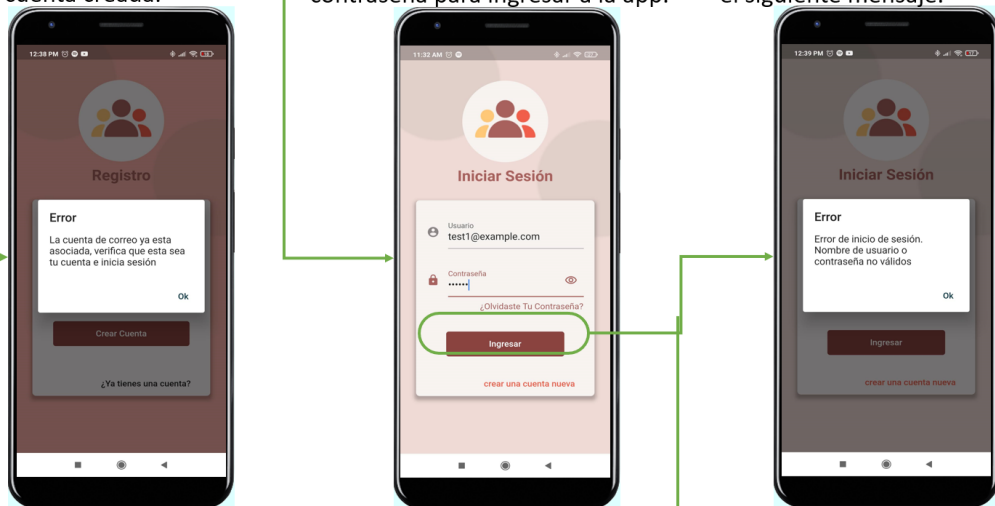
cuenta creada.

contraseña para ingresar a la app.

el siguiente mensaje.

12:38 PM

Registro

Error

La cuenta de correo ya esta asociada, verifica que esta sea tu cuenta e inicia sesión

Ok

Crear Cuenta

¿Ya tienes una cuenta?

11:32 AM

Iniciar Sesión

Usuario
test1@example.com

Contraseña
••••••

¿Olvidaste Tu Contraseña?

Ingresar

crear una cuenta nueva

12:39 PM

Iniciar Sesión

Error

Error de inicio de sesión. Nombre de usuario o contraseña no válidos

Ok

Ingresar

crear una cuenta nueva